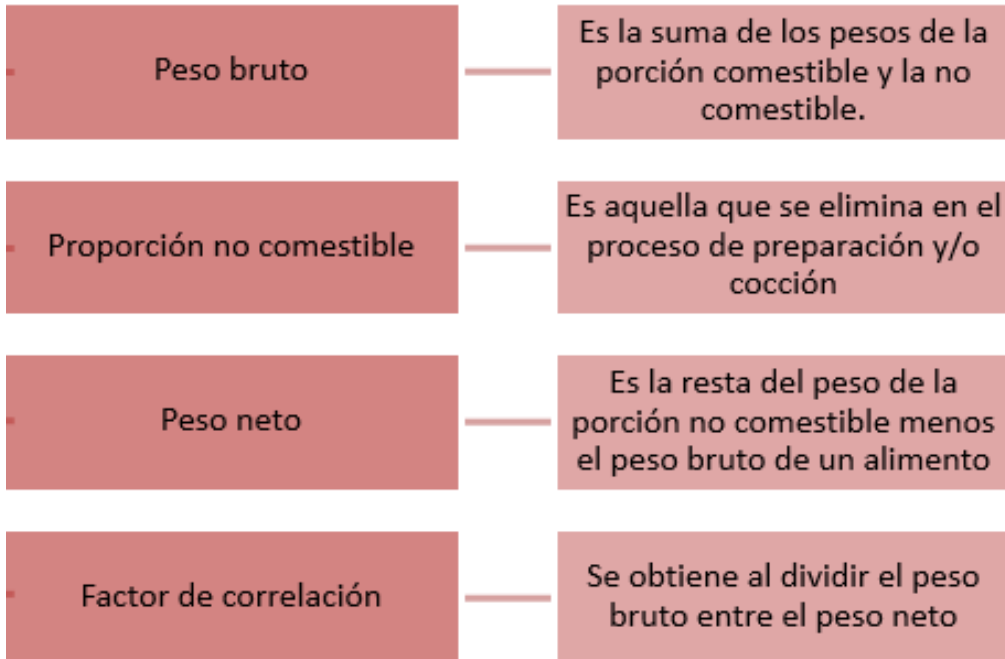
Peso bruto

Es la suma de los pesos de la porción comestible y la no comestible.

Proporción no comestible

Es aquella que se elimina en el proceso de preparación y/o cocción

Peso neto

Es la resta del peso de la porción no comestible menos el peso bruto de un alimento

Factor de correlación

Se obtiene al dividir el peso bruto entre el peso neto